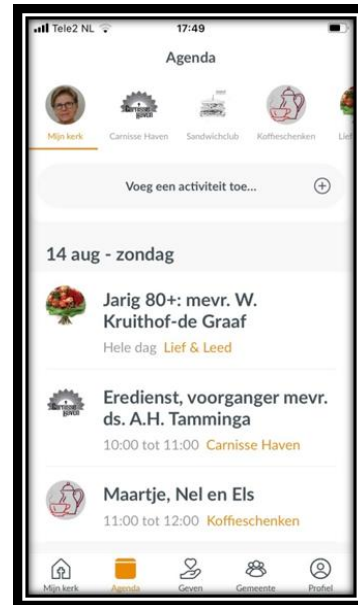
Tele2 NL 17:49

Agenda

Mijn kerk Carnisse Haven Sandwichclub Koffieschenken Lief

Voeg een activiteit toe...

14 aug - zondag

Jarig 80+: mevr. W. Kruithof-de Graaf

Hele dag Lief & Leed

Eredienst, voorganger mevr. ds. A.H. Tamminga

10:00 tot 11:00 Carnisse Haven

Maartje, Nel en Els

11:00 tot 12:00 Koffieschenken

Mijn kerk Agenda Geven Gemeente Profiel